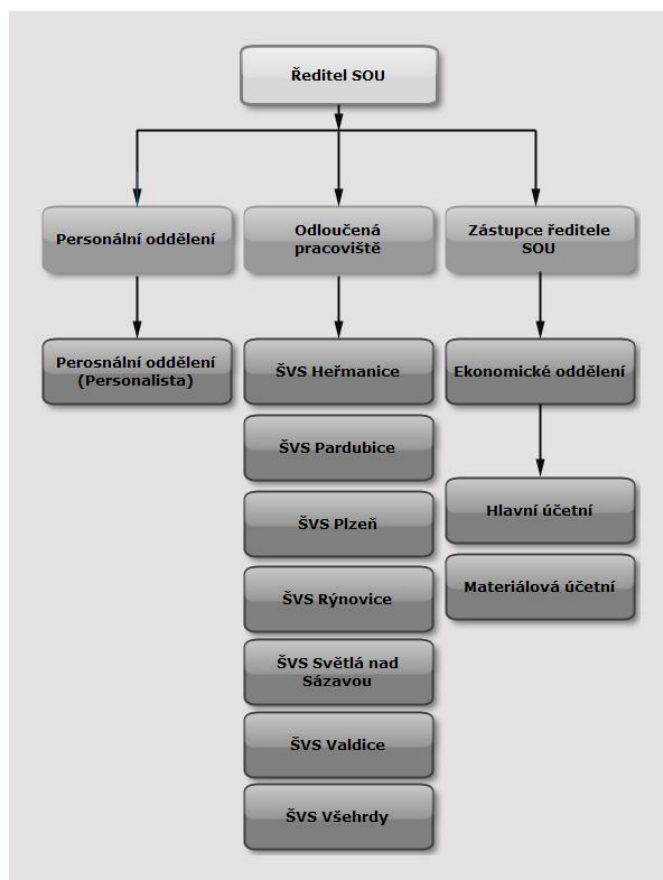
Ředitel SOU

Personální oddělení

Odloučená pracoviště

Zástupce ředitele SOU

Perosnální oddělení (Personalista)

ŠVS Heřmanice

ŠVS Pardubice

ŠVS Plzeň

ŠVS Rýnovice

ŠVS Světlá nad Sázavou

ŠVS Valdice

ŠVS Všehrdy

Ekonomické oddělení

Hlavní účetní

Materiálová účetní